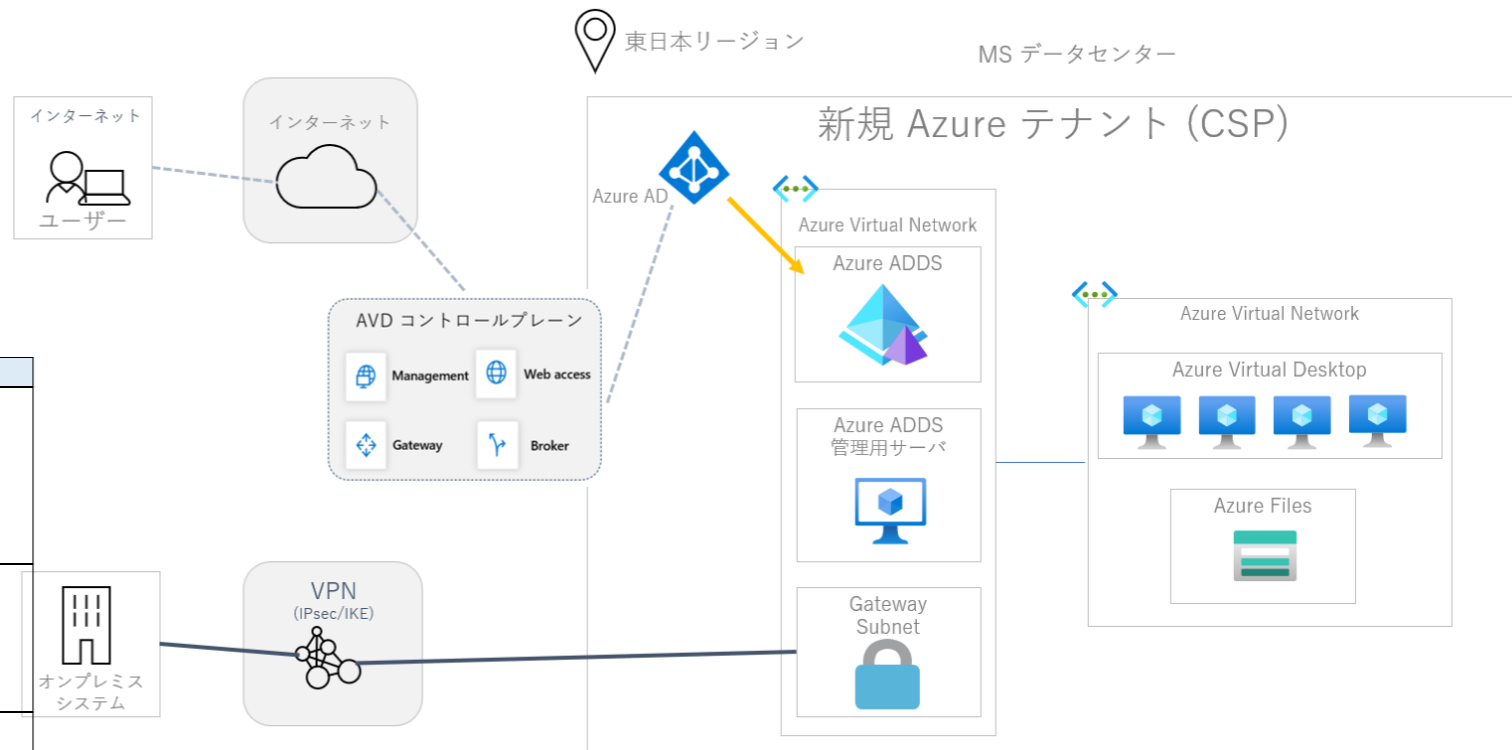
東日本リージョン

MS データセンター

インターネット

ユーザー

インターネット

新規 Azure テナント (CSP)

Azure AD

Azure Virtual Network

Azure ADDS

AVD コントロールプレーン

Management

Web access

Gateway

Broker

Azure ADDS
管理用サーバ

Azure Virtual Network

Azure Virtual Desktop

Azure Files

VPN
(IPsec/IKE)

Gateway
Subnet

オンプレミス
システム